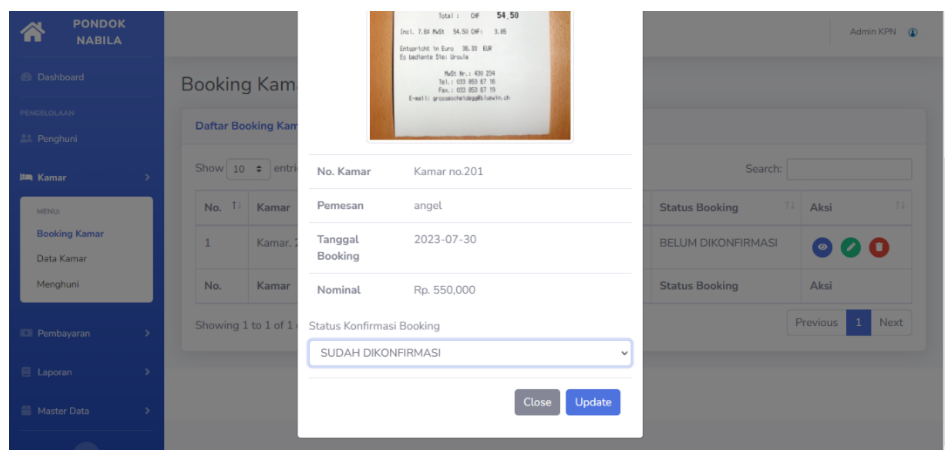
PONDOK NABILA

Dashboard

PENGELOLAAN

Penghuni

Kamar

MENU:

Booking Kamar

Data Kamar

Menghuni

Pembayaran

Laporan

Master Data

Booking Kam

Daftar Booking Kam

Show 10 entri

| No. | Kamar |
|---|---|
| 1 | Kamar. 2 |
| No. | Kamar |

Showing 1 to 1 of 1

Admin KPN

Search:

| Status Booking | Aksi |
|---|---|
| BELUM DIKONFIRMASI | |
| Status Booking | Aksi |

Previous 1 Next

Total : CHF 54.50
Incl. 7.6% MwSt 54.50 CHF: 3.85
Entspricht in Euro 36.33 EUR
Es bediente Sie: Ursula
MwSt Nr.: 430 234
Tel.: 033 853 67 16
Fax.: 033 853 67 19
E-mail: grossescheidegg@bluewin.ch

| | |
|---|---|
| No. Kamar | Kamar no.201 |
| Pemesan | angel |
| Tanggal Booking | 2023-07-30 |
| Nominal | Rp. 550,000 |

Status Konfirmasi Booking

SUDAH DIKONFIRMASI

Close Update